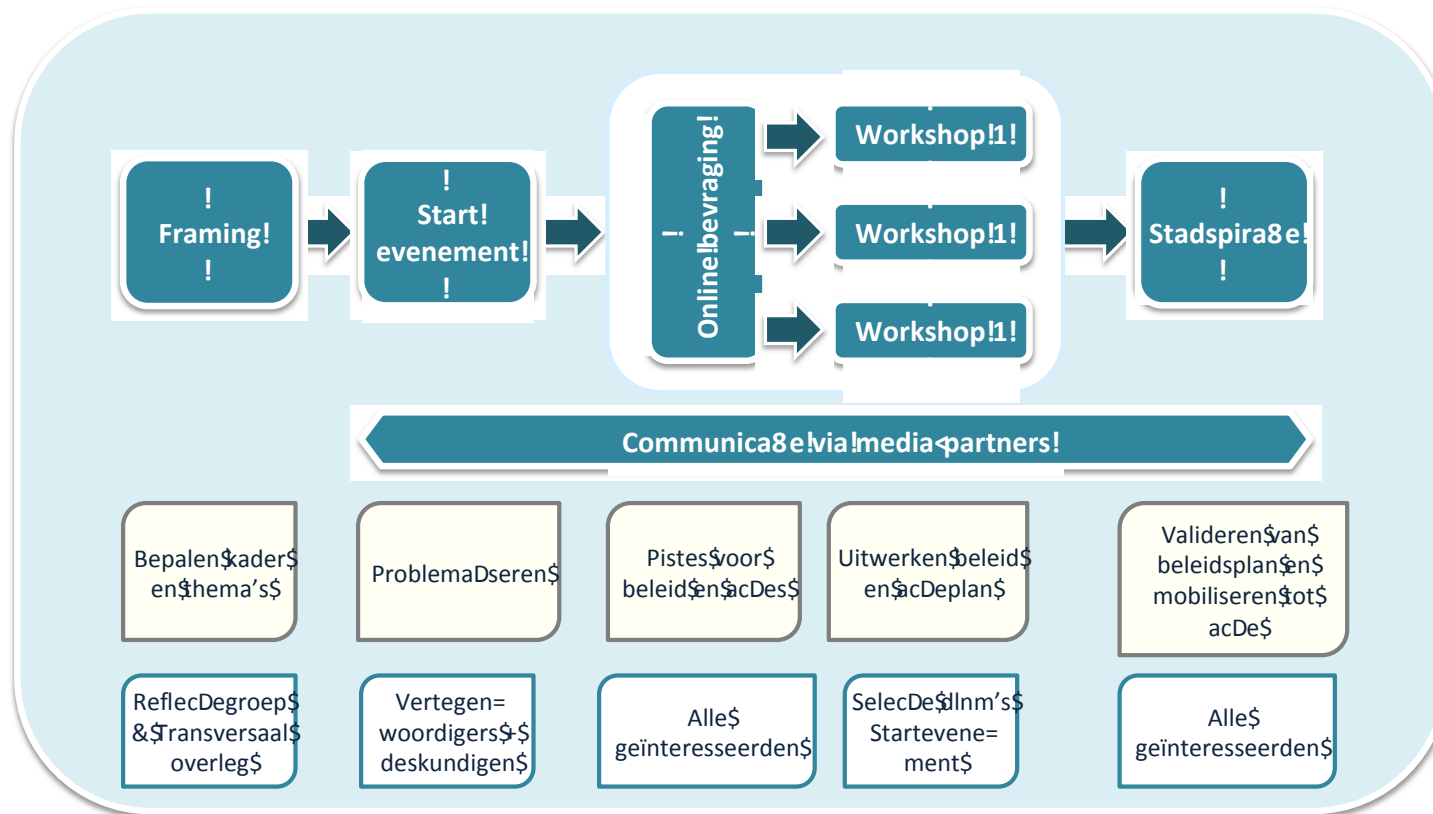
!
Framing!
!

!
Start!
evenement!
!

!
Online!bevraging!
!

Workshop!1!

Workshop!1!

Workshop!1!

!
Stadspira8e!
!

Communica8e!via!media<partners!

Bepalen$kader$ en$thema's$

ProblemaDseren$

Pistes$voor$ beleid$en$acDes$

Uitwerken$beleid$ en$acDeplan$

Valideren$van$ beleidsplan$en$ mobiliseren$tot$ acDe$

ReflecDegroep$ &$Transversaal$ overleg$

Vertegen= woordigers$+$ deskundigen$

Alle$ geïnteresseerden$

SelecDe$dlnm's$ Starteve ne= ment$

Alle$ geïnteresseerden$